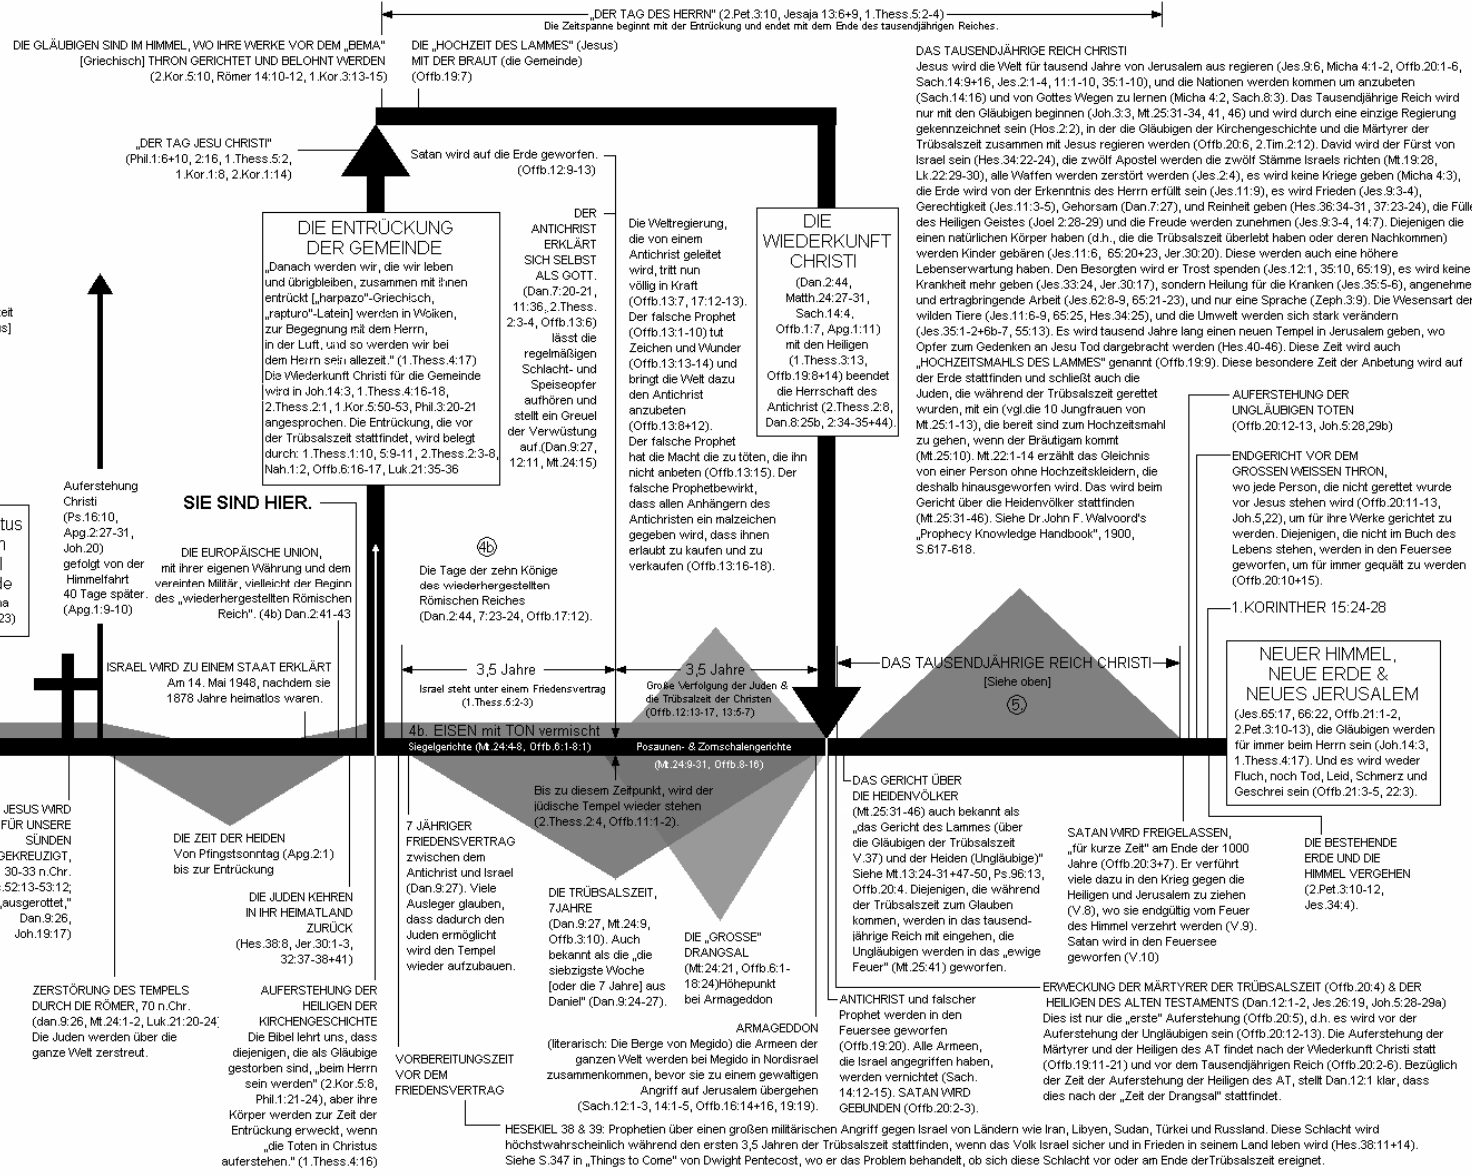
„DER TAG DES HERRN" (2.Pet.3:10, Jesaja 13:6+9, 1.Thess.5:2-4)
Die Zeitspanne beginnt mit der Entrückung und endet mit dem Ende des tausendjährigen Reiches.

DIE GLÄUBIGEN SIND IM HIMMEL, WO IHRE WERKE VOR DEM „BEMA" [Griechisch] THRON GERICHTET UND BELOHNT WERDEN (2.Kor.5:10, Römer 14:10-12, 1.Kor.3:13-15)

DIE „HOCHZEIT DES LAMMES" (Jesus) MIT DER BRAUT (die Gemeinde) (Offb.19:7)

DAS TAUSENDJÄHRIGE REICH CHRISTI
Jesus wird die Welt für tausend Jahre von Jerusalem aus regieren (Jes.9:6, Micha 4:1-2, Offb.20:1-6, Sach.14:9+16, Jes.2:1-4, 11:1-10, 35:1-10), und die Nationen werden kommen um anzubeten (Sach.14:16) und von Gottes Wegen zu lernen (Micha 4:2, Sach.8:3). Das Tausendjährige Reich wird nur mit den Gläubigen beginnen (Joh.3:3, Mt.25:31-34, 41, 46) und wird durch eine einzige Regierung gekennzeichnet sein (Hos.2:2), in der die Gläubigen der Kirchengeschichte und die Märtyrer der Trübsalszeit zusammen mit Jesus regieren werden (Offb.20:6, 2.Tim.2:12). David wird der Fürst von Israel sein (Hes.34:22-24), die zwölf Apostel werden die zwölf Stämme Israels richten (Mt.19:28, Lk.22:29-30), alle Waffen werden zerstört werden (Jes.2:4), es wird keine Kriege geben (Micha 4:3), die Erde wird von der Erkenntnis des Herrn erfüllt sein (Jes.11:9), es wird Frieden (Jes.9:3-4), Gerechtigkeit (Jes.11:3-5), Gehorsam (Dan.7:27), und Reinheit geben (Hes.36:34-31, 37:23-24), die Fülle des Heiligen Geistes (Joel 2:28-29) und die Freude werden zunehmen (Jes.9:3-4, 14:7). Diejenigen die einen natürlichen Körper haben (d.h., die die Trübsalszeit überlebt haben oder deren Nachkommen) werden Kinder gebären (Jes.11:6, 65:20+23, Jer.30:20). Diese werden auch eine höhere Lebenserwartung haben. Den Besorgten wird er Trost spenden (Jes.12:1, 35:10, 65:19), es wird keine Krankheit mehr geben (Jes.33:24, Jer.30:17), sondern Heilung für die Kranken (Jes.35:5-6), angenehme und ertragbringende Arbeit (Jes.62:8-9, 65:21-23), und nur eine Sprache (Zeph.3:9). Die Wesensart der wilden Tiere (Jes.11:6-9, 65:25, Hes.34:25), und die Umwelt werden sich stark verändern (Jes.35:1-2+6b-7, 55:13). Es wird tausend Jahre lang einen neuen Tempel in Jerusalem geben, wo Opfer zum Gedenken an Jesu Tod dargebracht werden (Hes.40-46). Diese Zeit wird auch „HOCHZEITSMAHLS DES LAMMES" genannt (Offb.19:9). Diese besondere Zeit der Anbetung wird auf der Erde stattfinden und schließt auch die Juden, die während der Trübsalszeit gerettet wurden, mit ein (vgl.die 10 Jungfrauen von Mt.25:1-13), die bereit sind zum Hochzeitsmahl zu gehen, wenn der Bräutigam kommt (Mt.25:10). Mt.22:1-14 erzählt das Gleichnis von einer Person ohne Hochzeitskleidern, die deshalb hinausgeworfen wird. Das wird beim Gericht über die Heidenvölker stattfinden (Mt.25:31-46). Siehe Dr.John F. Walvoord's „Prophecy Knowledge Handbook", 1900, S.617-618.

„DER TAG JESU CHRISTI" (Phil.1:6+10, 2:16, 1.Thess.5:2, 1.Kor.1:8, 2.Kor.1:14)

Satan wird auf die Erde geworfen. (Offb.12:9-13)

DIE ENTRÜCKUNG DER GEMEINDE
„Danach werden wir, die wir leben und übrigbleiben, zusammen mit ihnen entrückt [„harpazo"-Griechisch, „rapturo"-Latein] werden in Wolken, zur Begegnung mit dem Herrn, in der Luft, und so werden wir bei dem Herrn sein allezeit." (1.Thess.4:17) Die Wiederkunft Christi für die Gemeinde wird in Joh.14:3, 1.Thess.4:16-18, 2.Thess.2:1, 1.Kor.5:50-53, Phil.3:20-21 angesprochen. Die Entrückung, die vor der Trübsalszeit stattfindet, wird belegt durch: 1.Thess.1:10, 5:9-11, 2.Thess.2:3-8, Nah.1:2, Offb.6:16-17, Luk.21:35-36

DER ANTICHRIST ERKLÄRT SICH SELBST ALS GOTT. (Dan.7:20-21, 11:36, 2.Thess. 2:3-4, Offb.13:6) lässt die regelmäßigen Schlacht- und Speiseopfer aufhören und stellt ein Greuel der Verwüstung auf.(Dan.9:27, 12:11, Mt.24:15)

Die Weltregierung, die von einem Antichrist geleitet wird, tritt nun völlig in Kraft (Offb.13:7, 17:12-13). Der falsche Prophet (Offb.13:1-10) tut Zeichen und Wunder (Offb.13:13-14) und bringt die Welt dazu den Antichrist anzubeten (Offb.13:8+12). Der falsche Prophet hat die Macht die zu töten, die ihn nicht anbeten (Offb.13:15). Der falsche Prophetbewirkt, dass allen Anhängern des Antichristen ein malzeichen gegeben wird, dass ihnen erlaubt zu kaufen und zu verkaufen (Offb.13:16-18).

DIE WIEDERKUNFT CHRISTI
(Dan.2:44, Matth.24:27-31, Sach.14:4, Offb.1:7, Apg.1:11) mit den Heiligen (1.Thess.3:13, Offb.19:8+14) beendet die Herrschaft des Antichrist (2.Thess.2:8, Dan.8:25b, 2:34-35+44).

eit
s]

tus
n
l
le
na
23)

Auferstehung Christi (Ps.16:10, Apg.2:27-31, Joh.20) gefolgt von der Himmelfahrt 40 Tage später. (Apg.1:9-10)

SIE SIND HIER.

DIE EUROPÄISCHE UNION, mit ihrer eigenen Währung und dem vereinten Militär, vielleicht der Beginn des „wiederhergestellten Römischen Reich". (4b) Dan.2:41-43

4b
Die Tage der zehn Könige des wiederhergestellten Römischen Reiches (Dan.2:44, 7:23-24, Offb.17:12).

AUFERSTEHUNG DER UNGLÄUBIGEN TOTEN (Offb.20:12-13, Joh.5:28,29b)

ENDGERICHT VOR DEM GROSSEN WEISSEN THRON, wo jede Person, die nicht gerettet wurde vor Jesus stehen wird (Offb.20:11-13, Joh.5,22), um für ihre Werke gerichtet zu werden. Diejenigen, die nicht im Buch des Lebens stehen, werden in den Feuersee geworfen, um für immer gequält zu werden (Offb.20:10+15).

1.KORINTHER 15:24-28

NEUER HIMMEL, NEUE ERDE & NEUES JERUSALEM
(Jes.65:17, 66:22, Offb.21:1-2, 2.Pet.3:10-13), die Gläubigen werden für immer beim Herrn sein (Joh.14:3, 1.Thess.4:17). Und es wird weder Fluch, noch Tod, Leid, Schmerz und Geschrei sein (Offb.21:3-5, 22:3).

ISRAEL WIRD ZU EINEM STAAT ERKLÄRT
Am 14. Mai 1948, nachdem sie 1878 Jahre heimatlos waren.

3,5 Jahre
Israel steht unter einem Friedensvertrag (1.Thess.5:2-3)

3,5 Jahre
Große Verfolgung der Juden & die Trübsalzeit der Christen (Offb.12:13-17, 13:5-7)

DAS TAUSENDJÄHRIGE REICH CHRISTI
[Siehe oben]
5

4b. EISEN mit TON vermischt
Siegelgerichte (Mt.24:4-8, Offb.6:1-8:1)
Posaunen- & Zornschalengerichte (Mt.24:9-31, Offb.8-16)

Bis zu diesem Zeitpunkt, wird der jüdische Tempel wieder stehen (2.Thess.2:4, Offb.11:1-2).

DAS GERICHT ÜBER DIE HEIDENVÖLKER
(Mt.25:31-46) auch bekannt als „das Gericht des Lammes (über die Gläubigen der Trübsalszeit V.37) und der Heiden (Ungläubige)" Siehe Mt.13:24-31+47-50, Ps.96:13, Offb.20:4. Diejenigen, die während der Trübsalszeit zum Glauben kommen, werden in das tausendjährige Reich mit eingehen, die Ungläubigen werden in das „ewige Feuer" (Mt.25:41) geworfen.

SATAN WIRD FREIGELASSEN, „für kurze Zeit" am Ende der 1000 Jahre (Offb.20:3+7). Er verführt viele dazu in den Krieg gegen die Heiligen und Jerusalem zu ziehen (V.8), wo sie endgültig vom Feuer des Himmel verzehrt werden (V.9). Satan wird in den Feuersee geworfen (V.10)

DIE BESTEHENDE ERDE UND DIE HIMMEL VERGEHEN (2.Pet.3:10-12, Jes.34:4).

JESUS WIRD FÜR UNSERE SÜNDEN GEKREUZIGT, 30-33 n.Chr. .52:13-53:12; „ausgerottet," Dan.9:26, Joh.19:17)

DIE ZEIT DER HEIDEN
Von Pfingstsonntag (Apg.2:1) bis zur Entrückung

DIE JUDEN KEHREN IN IHR HEIMATLAND ZURÜCK (Hes.38:8, Jer.30:1-3, 32:37-38+41)

7 JÄHRIGER FRIEDENSVERTRAG zwischen dem Antichrist und Israel (Dan.9:27). Viele Ausleger glauben, dass dadurch den Juden ermöglicht wird den Tempel wieder aufzubauen.

DIE TRÜBSALSZEIT, 7JAHRE (Dan.9:27, Mt.24:9, Offb.3:10). Auch bekannt als die „die siebzigste Woche [oder die 7 Jahre] aus Daniel" (Dan.9:24-27).

DIE „GROSSE" DRANGSAL (Mt:24:21, Offb.6:1-18:24)Höhepunkt bei Armageddon

ZERSTÖRUNG DES TEMPELS DURCH DIE RÖMER, 70 n.Chr. (dan.9:26, Mt.24:1-2, Luk.21:20-24) Die Juden werden über die ganze Welt zerstreut.

AUFERSTEHUNG DER HEILIGEN DER KIRCHENGESCHICHTE
Die Bibel lehrt uns, dass diejenigen, die als Gläubige gestorben sind, „beim Herrn sein werden" (2.Kor.5:8, Phil.1:21-24), aber ihre Körper werden zur Zeit der Entrückung erweckt, wenn „die Toten in Christus auferstehen." (1.Thess.4:16)

VORBEREITUNGSZEIT VOR DEM FRIEDENSVERTRAG

ARMAGEDDON
(literarisch: Die Berge von Megido) die Armeen der ganzen Welt werden bei Megido in Nordisrael zusammenkommen, bevor sie zu einem gewaltigen Angriff auf Jerusalem übergehen (Sach.12:1-3, 14:1-5, Offb.16:14+16, 19:19).

ANTICHRIST und falscher Prophet werden in den Feuersee geworfen (Offb.19:20). Alle Armeen, die Israel angegriffen haben, werden vernichtet (Sach. 14:12-15). SATAN WIRD GEBUNDEN (Offb.20:2-3).

ERWECKUNG DER MÄRTYRER DER TRÜBSALSZEIT (Offb.20:4) & DER HEILIGEN DES ALTEN TESTAMENTS (Dan.12:1-2, Jes.26:19, Joh.5:28-29a)
Dies ist nur die „erste" Auferstehung (Offb.20:5), d.h. es wird vor der Auferstehung der Ungläubigen sein (Offb.20:12-13). Die Auferstehung der Märtyrer und der Heiligen des AT findet nach der Wiederkunft Christi statt (Offb.19:11-21) und vor dem Tausendjährigen Reich (Offb.20:2-6). Bezüglich der Zeit der Auferstehung der Heiligen des AT, stellt Dan.12:1 klar, dass dies nach der „Zeit der Drangsal" stattfindet.

HESEKIEL 38 & 39: Prophetien über einen großen militärischen Angriff gegen Israel von Ländern wie Iran, Libyen, Sudan, Türkei und Russland. Diese Schlacht wird höchstwahrscheinlich während den ersten 3,5 Jahren der Trübsalszeit stattfinden, wenn das Volk Israel sicher und in Frieden in seinem Land leben wird (Hes.38:11+14). Siehe S.347 in „Things to Come" von Dwight Pentecost, wo er das Problem behandelt, ob sich diese Schlacht vor oder am Ende derTrübsalszeit ereignet.